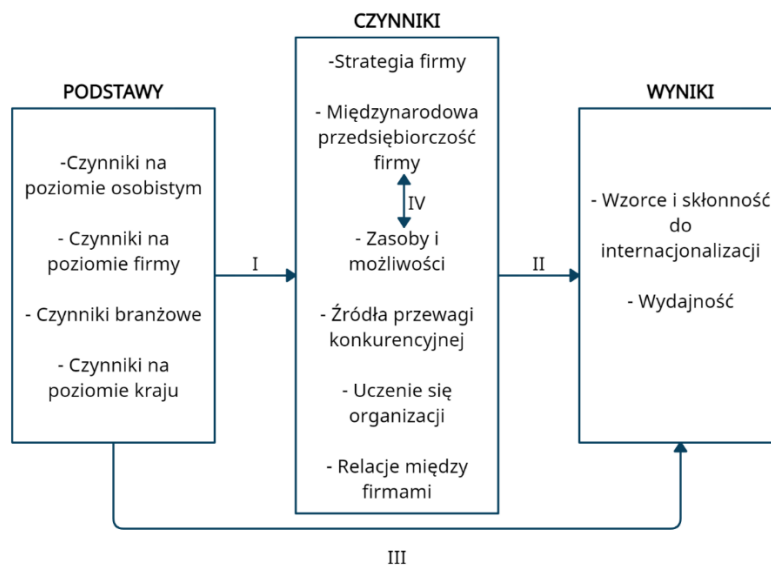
CZYNNIKI

PODSTAWY

WYNIKI

-Czynniki na poziomie osobistym

- Czynniki na poziomie firmy

- Czynniki branżowe

- Czynniki na poziomie kraju

I

-Strategia firmy

- Międzynarodowa przedsiębiorczość firmy

IV

- Zasoby i możliwości

- Źródła przewagi konkurencyjnej

- Uczenie się organizacji

- Relacje między firmami

II

- Wzorce i skłonność do internacjonalizacji

- Wydajność

III